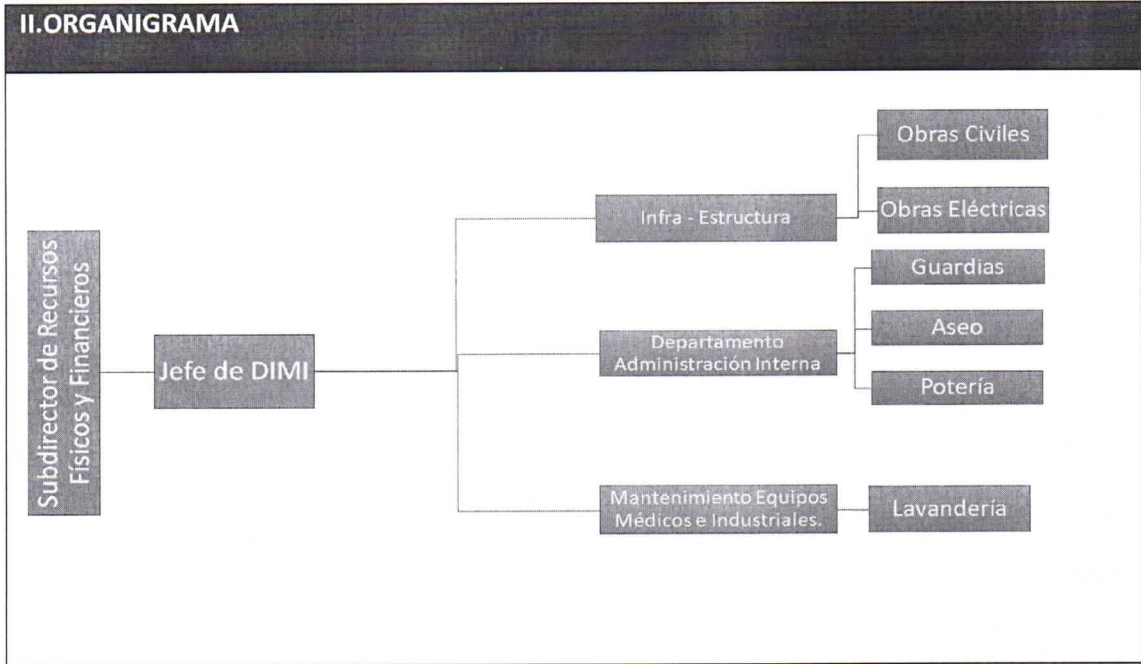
II.ORGANIGRAMA

Subdirector de Recursos Físicos y Financieros

Jefe de DIMI

Infra - Estructura

Obras Civiles

Obras Eléctricas

Departamento Administración Interna

Guardias

Aseo

Potería

Mantenimiento Equipos Médicos e Industriales.

Lavandería